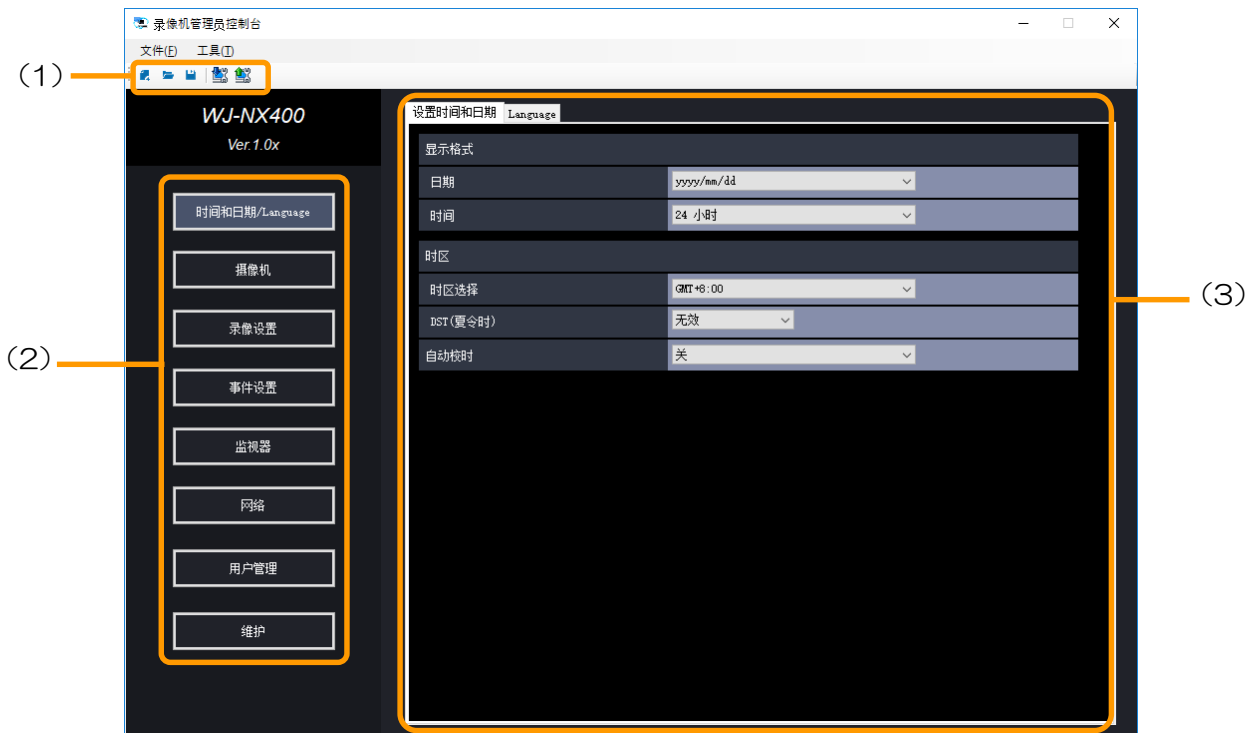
录像机管理员控制台

文件(F) 工具(T)

(1)

WJ-NX400
Ver.1.0x

时间和日期/Language
摄像机
录像设置
事件设置
监视器
网络
用户管理
维护

(2)

设置时间和日期 Language

显示格式

| 日期 | yyyy/mm/dd |
|---|---|
| 时间 | 24 小时 |

时区

| 时区选择 | GMT+8:00 |
|---|---|
| DST(夏令时) | 无效 |
| 自动校时 | 关 |

(3)